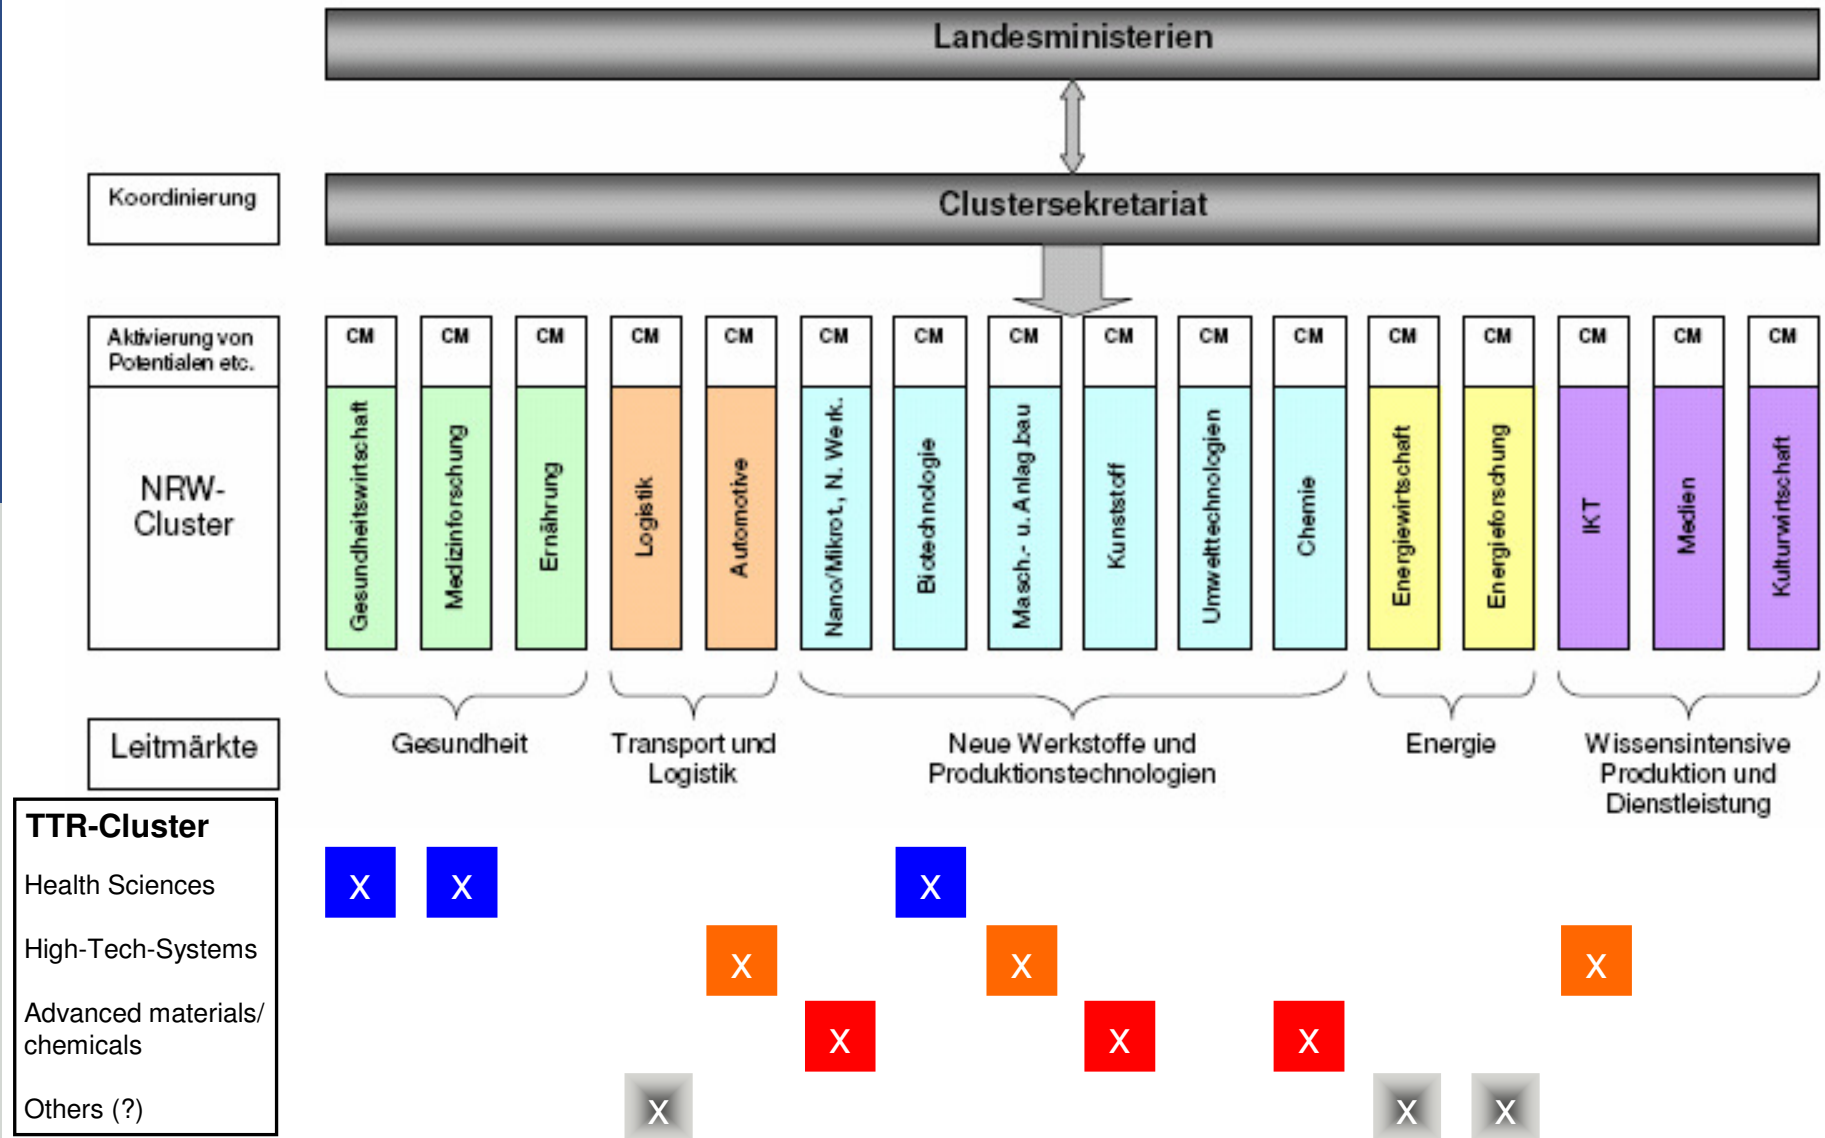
Landesministerien

Koordinierung

Clustersekretariat

Aktivierung von Potentialen etc.

NRW-Cluster

CM CM CM CM CM CM CM CM CM CM CM CM CM CM CM CM

Gesundheitswirtschaft
Medizinforschung
Ernährung
Logistik
Automotive
Nano/Mikrot., N. Werk.
Biotechnologie
Masch.- u. Anlagbau
Kunststoff
Umwelttechnologien
Chemie
Energiewirtschaft
Energieforschung
IKT
Medien
Kulturwirtschaft

Leitmärkte

Gesundheit

Transport und Logistik

Neue Werkstoffe und Produktionstechnologien

Energie

Wissensintensive Produktion und Dienstleistung

TTR-Cluster

Health Sciences

High-Tech-Systems

Advanced materials/ chemicals

Others (?)

X X X
X X X
X X X
X X X